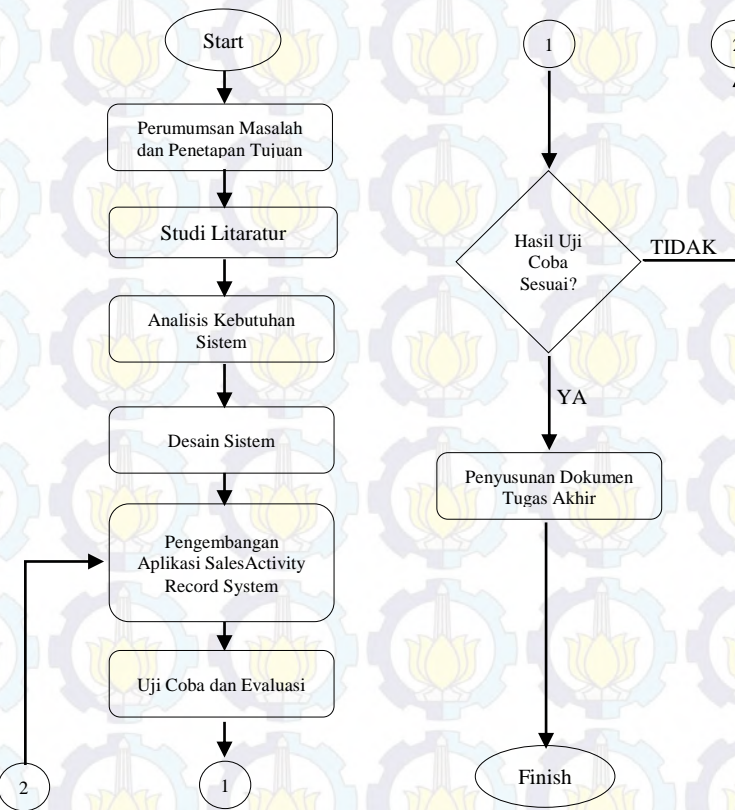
Start

Perumumsan Masalah dan Penetapan Tujuan

Studi Litaratur

Analisis Kebutuhan Sistem

Desain Sistem

Pengembangan Aplikasi SalesActivity Record System

Uji Coba dan Evaluasi

1

2

1

Hasil Uji Coba Sesuai?

TIDAK

YA

Penyusunan Dokumen Tugas Akhir

Finish

2